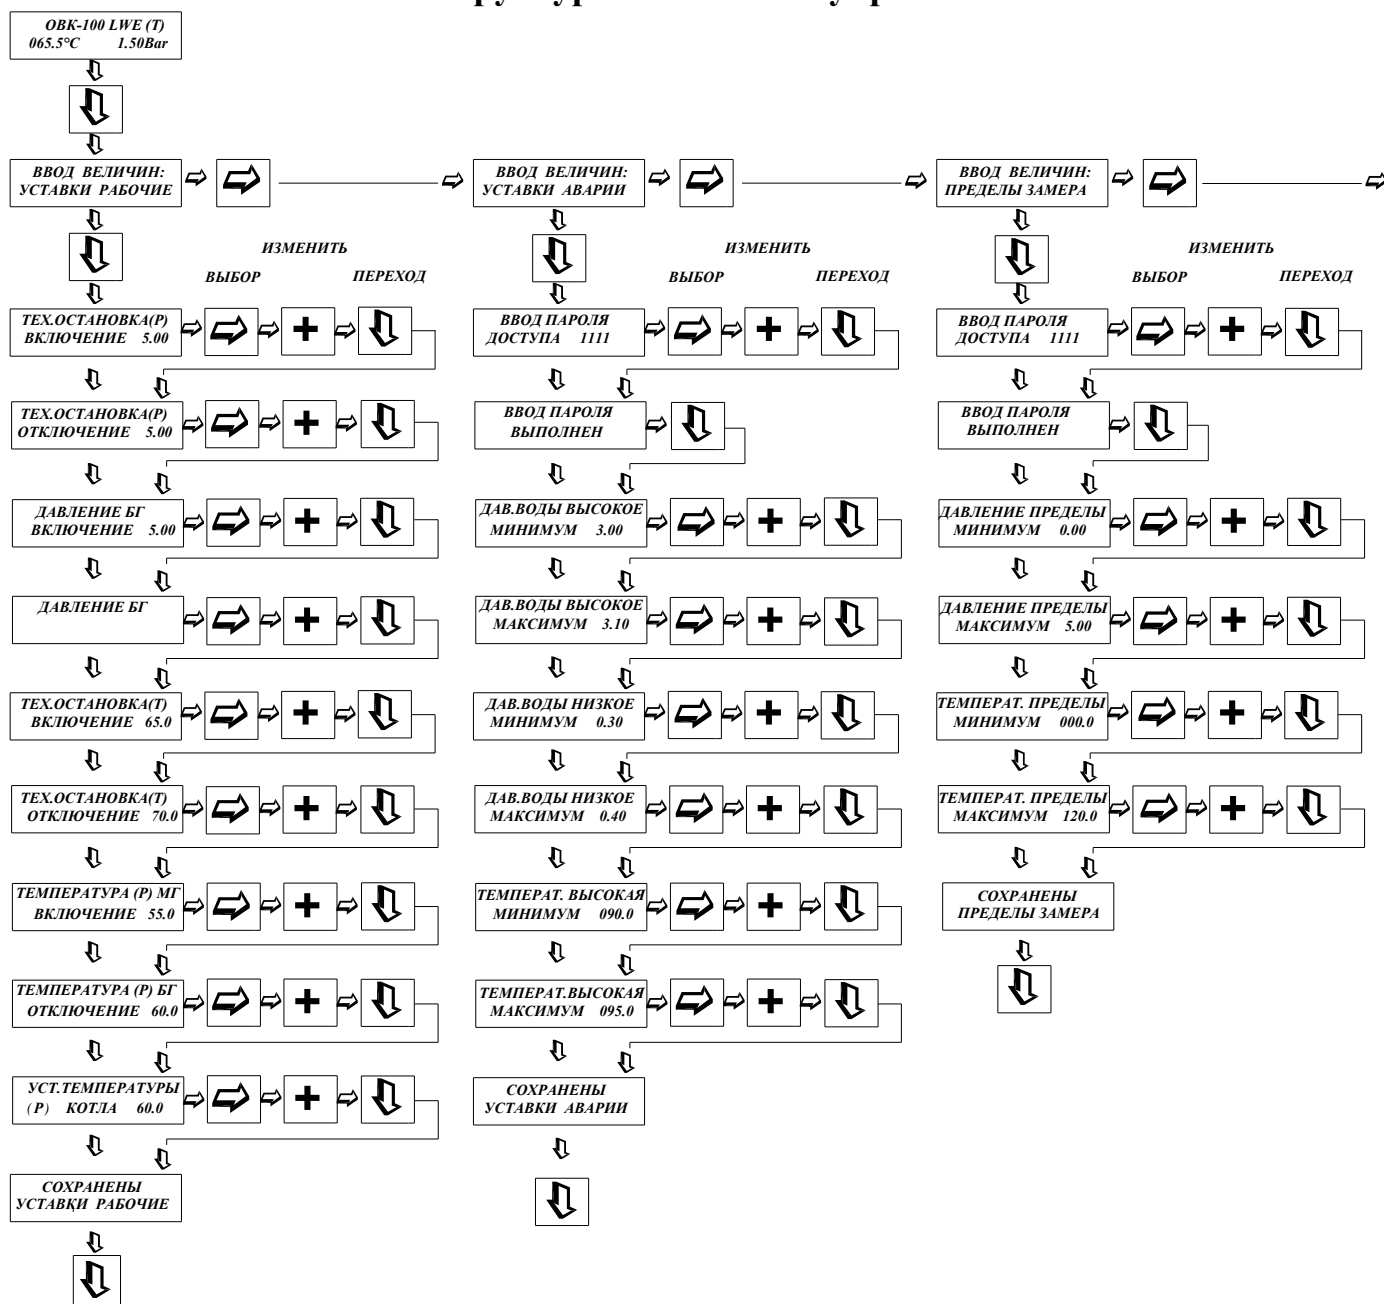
OBK-100 LWE (T)
065.5°C 1.50Bar

ВВОД ВЕЛИЧИН:
УСТАВКИ РАБОЧИЕ

ВВОД ВЕЛИЧИН:
УСТАВКИ АВАРИИ

ВВОД ВЕЛИЧИН:
ПРЕДЕЛЫ ЗАМЕРА

ИЗМЕНИТЬ
ВЫБОР
ПЕРЕХОД

ТЕХ.ОСТАНОВКА(P)
ВКЛЮЧЕНИЕ 5.00

ТЕХ.ОСТАНОВКА(P)
ОТКЛЮЧЕНИЕ 5.00

ДАВЛЕНИЕ БГ
ВКЛЮЧЕНИЕ 5.00

ДАВЛЕНИЕ БГ

ТЕХ.ОСТАНОВКА(T)
ВКЛЮЧЕНИЕ 65.0

ТЕХ.ОСТАНОВКА(T)
ОТКЛЮЧЕНИЕ 70.0

ТЕМПЕРАТУРА (P) МГ
ВКЛЮЧЕНИЕ 55.0

ТЕМПЕРАТУРА (P) БГ
ОТКЛЮЧЕНИЕ 60.0

УСТ.ТЕМПЕРАТУРЫ
(P) КОТЛА 60.0

СОХРАНЕНЫ
УСТАВКИ РАБОЧИЕ

ИЗМЕНИТЬ
ВЫБОР
ПЕРЕХОД

ВВОД ПАРОЛЯ
ДОСТУПА 1111

ВВОД ПАРОЛЯ
ВЫПОЛНЕН

ДАВ.ВОДЫ ВЫСОКОЕ
МИНИМУМ 3.00

ДАВ.ВОДЫ ВЫСОКОЕ
МАКСИМУМ 3.10

ДАВ.ВОДЫ НИЗКОЕ
МИНИМУМ 0.30

ДАВ.ВОДЫ НИЗКОЕ
МАКСИМУМ 0.40

ТЕМПЕРАТ. ВЫСОКАЯ
МИНИМУМ 090.0

ТЕМПЕРАТ.ВЫСОКАЯ
МАКСИМУМ 095.0

СОХРАНЕНЫ
УСТАВКИ АВАРИИ

ИЗМЕНИТЬ
ВЫБОР
ПЕРЕХОД

ВВОД ПАРОЛЯ
ДОСТУПА 1111

ВВОД ПАРОЛЯ
ВЫПОЛНЕН

ДАВЛЕНИЕ ПРЕДЕЛЫ
МИНИМУМ 0.00

ДАВЛЕНИЕ ПРЕДЕЛЫ
МАКСИМУМ 5.00

ТЕМПЕРАТ. ПРЕДЕЛЫ
МИНИМУМ 000.0

ТЕМПЕРАТ. ПРЕДЕЛЫ
МАКСИМУМ 120.0

СОХРАНЕНЫ
ПРЕДЕЛЫ ЗАМЕРА